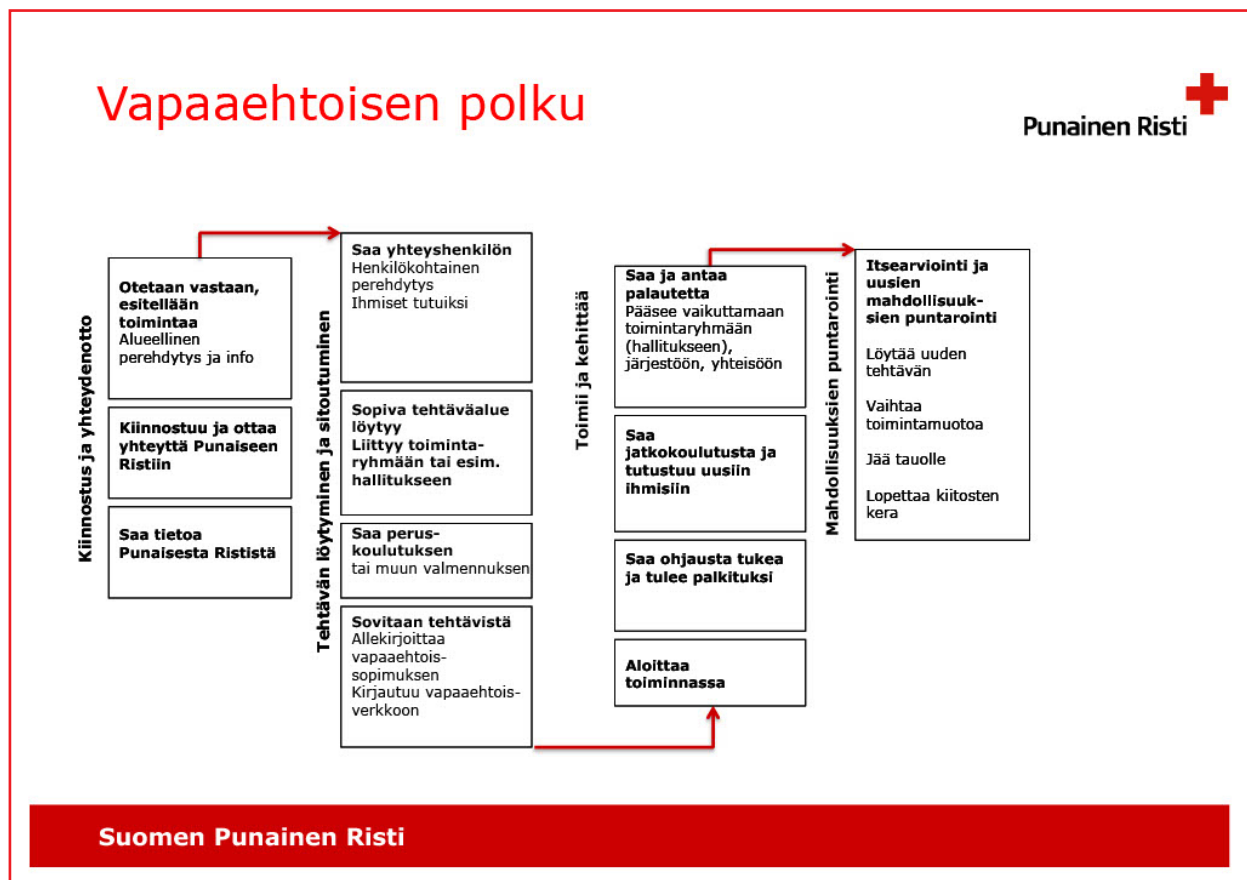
Vapaaehtoisen polku

Punainen Risti

Kiinnostus ja yhteydenotto

Otetaan vastaan, esitellään toimintaa
Alueellinen perehdytys ja info

Kiinnostuu ja ottaa yhteyttä Punaiseen Ristiin

Saa tietoa Punaisesta Rististä

Tehtävän löytyminen ja sitoutuminen

Saa yhteyshenkilön
Henkilökohtainen perehdytys
Ihmiset tutuiksi

Sopiva tehtäväalue löytyy
Liittyy toimintaryhmään tai esim. hallitukseen

Saa peruskoulutuksen
tai muun valmennuksen

Sovitaan tehtävistä
Allekirjoittaa vapaaehtoissopimuksen
Kirjautuu vapaaehtoisverkkoon

Toimii ja kehittää

Saa ja antaa palautetta
Pääsee vaikuttamaan toimintaryhmään (hallitukseen), järjestöön, yhteisöön

Saa jatkokoulutusta ja tutustuu uusiin ihmisiin

Saa ohjausta tukea ja tulee palkituksi

Aloittaa toiminnassa

Mahdollisuuksien puntarointi

Itsearviointi ja uusien mahdollisuuksien puntarointi

Löytää uuden tehtävän

Vaihtaa toimintamuotoa

Jää tauolle

Lopettaa kiitosten kera

Suomen Punainen Risti